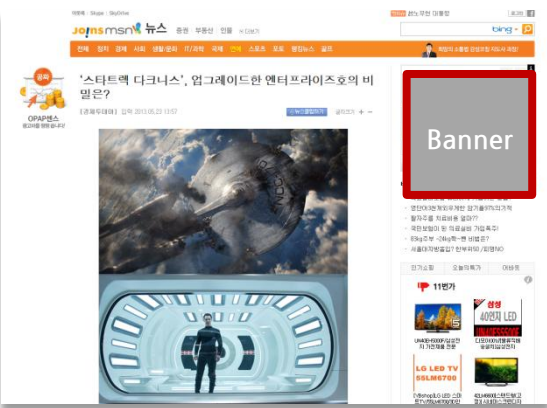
아웃룩 | Skype | SkyDrive

JOINS msn 뉴스 증권 부동산 인물

bing

전체 정치 경제 사회 생활/문화 IT/과학 국제 연예 스포츠 포토 랭킹뉴스 골프

OPAP엔스

'스타트렉 다크니스', 업그레이드한 엔터프라이즈호의 비밀은?

[경제투데이] 입력 2013.05.23 13:57

Banner

11번가

삼성 40인치 LED

LG LED TV 55LM6700